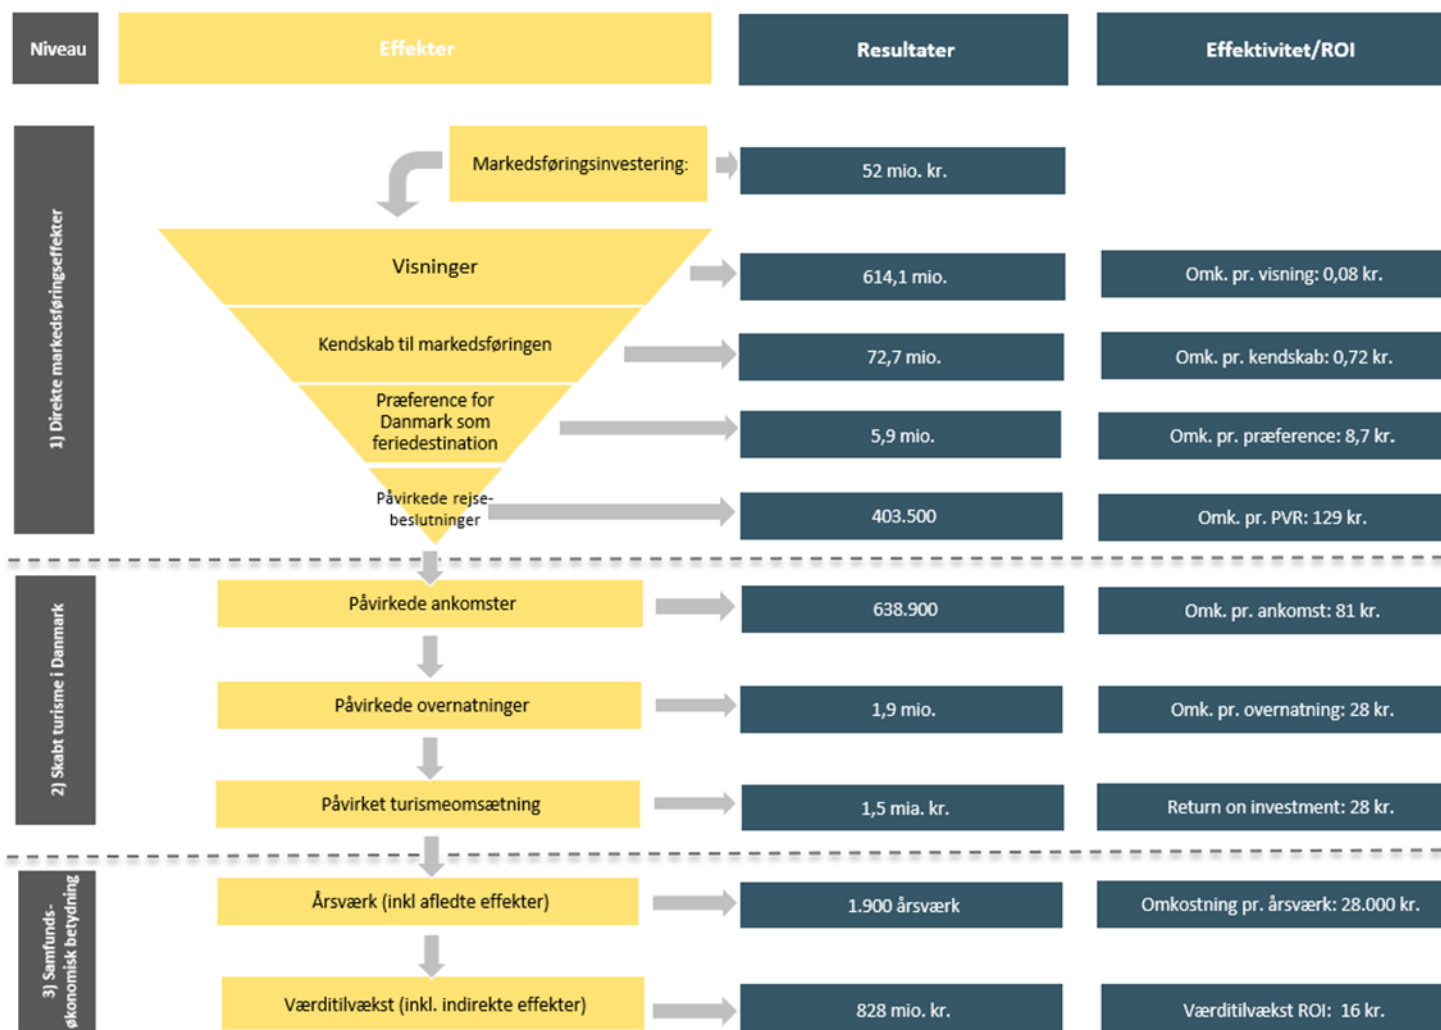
| Niveau | Effekter | Resultater | Effektivitet/ROI |
|---|---|---|---|
| 1) Direkte markedsføringseffekter | Markedsføringsinvestering: | 52 mio. kr. | |
| | Visninger | 614,1 mio. | Omk. pr. visning: 0,08 kr. |
| | Kendskab til markedsføringen | 72,7 mio. | Omk. pr. kendskab: 0,72 kr. |
| | Præference for Danmark som feriedestination | 5,9 mio. | Omk. pr. præference: 8,7 kr. |
| | Påvirkede rejsebeslutninger | 403.500 | Omk. pr. PVR: 129 kr. |
| 2) Skabt turisme i Danmark | Påvirkede ankomster | 638.900 | Omk. pr. ankomst: 81 kr. |
| | Påvirkede overnatninger | 1,9 mio. | Omk. pr. overnatning: 28 kr. |
| | Påvirket turismeomsætning | 1,5 mia. kr. | Return on investment: 28 kr. |
| 3) Samfunds-økonomisk betydning | Årsværk (inkl afledte effekter) | 1.900 årsværk | Omkostning pr. årsværk: 28.000 kr. |
| | Værditilvækst (inkl. indirekte effekter) | 828 mio. kr. | Værditilvækst ROI: 16 kr. |